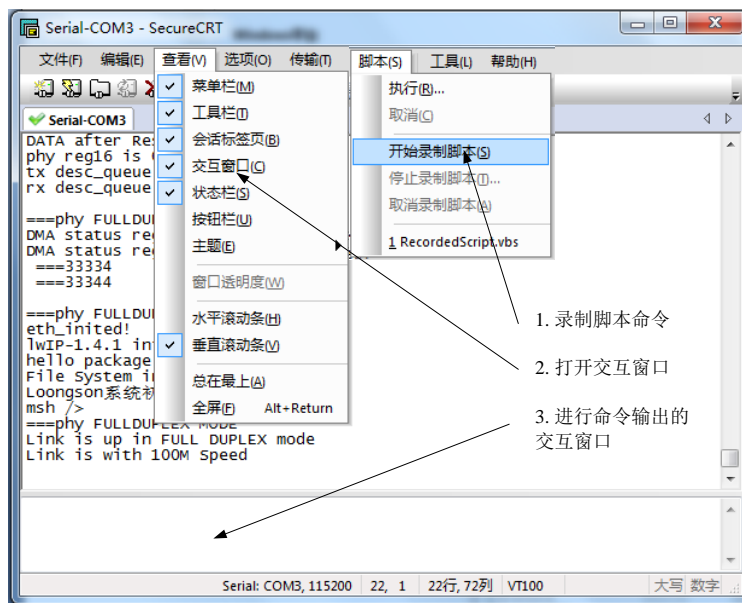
Serial-COM3 - SecureCRT

文件(F) 编辑(E) 查看(V) 选项(O) 传输(T) 脚本(S) 工具(L) 帮助(H)

Serial-COM3

DATA after Re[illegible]
phy reg16 is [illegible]
tx desc_queue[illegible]
rx desc_queue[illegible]

===phy FULLDU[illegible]
DMA status re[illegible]
DMA status re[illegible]
===33334
===33344

===phy FULLDU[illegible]
eth_inited!
lwIP-1.4.1 in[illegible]
hello package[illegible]
File System i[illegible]
Loongson系统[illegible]
msh />
===phy FULLDUPLEX MODE
Link is up in FULL DUPLEX mode
Link is with 100M Speed

菜单栏(M)
工具栏(T)
会话标签页(B)
交互窗口(C)
状态栏(S)
按钮栏(U)
主题(E)
窗口透明度(W)
水平滚动条(H)
垂直滚动条(V)
总在最上(A)
全屏(F) Alt+Return

执行(R)...
取消(C)
开始录制脚本(S)
停止录制脚本(T)...
取消录制脚本(A)
1 RecordedScript.vbs

1. 录制脚本命令
2. 打开交互窗口
3. 进行命令输出的交互窗口

Serial: COM3, 115200 22, 1 22行, 72列 VT100 大写 数字